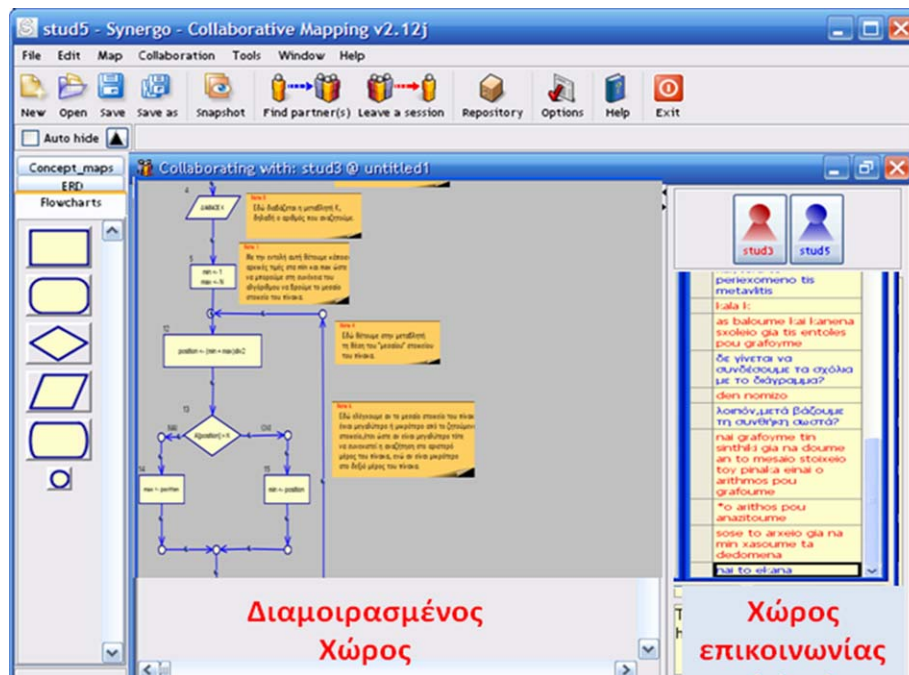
stud5 - Synergo - Collaborative Mapping v2.12j

File Edit Map Collaboration Tools Window Help

New Open Save Save as Snapshot Find partner(s) Leave a session Repository Options Help Exit

Auto hide

Concept_maps
ERD
Flowcharts

Collaborating with: stud3 @ untitled1

4
Εδώ διαβάζεται η μεταβλητή Κ, δηλαδή ο αριθμός που αναζητούμε.

5
min ← 1
max ← N
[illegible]

12
position ← (min + max) div 2
Εδώ θέτουμε στην μεταβλητή τη θέση του "μεσαίου" στοιχείου του πίνακα.

13
Εδώ ελέγχουμε αν το μεσαίο στοιχείο του πίνακα είναι μεγαλύτερο ή μικρότερο από το ζητούμενο στοιχείο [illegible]

14
max ← position

15
min ← position

stud3 stud5

periexomeno tis metavlitis
kala I:
as baloume kai kanena sxoleio gia tis entoles pou grafoyme
δε γίνεται να συνδέσουμε τα σχόλια με το διάγραμμα?
den nomizo
λοιπόν,μετά βάζουμε τη συνθήκη σωστά?
nai grafoyme tin sinthiki gia na doume an to mesaio stoixeio toy pinaka einai o arithmos pou grafoume
*o arithos pou anazitoume
sose to arxeio gia na min xasoume ta dedomena
nai to ekana

Διαμοιρασμένος Χώρος

Χώρος επικοινωνίας